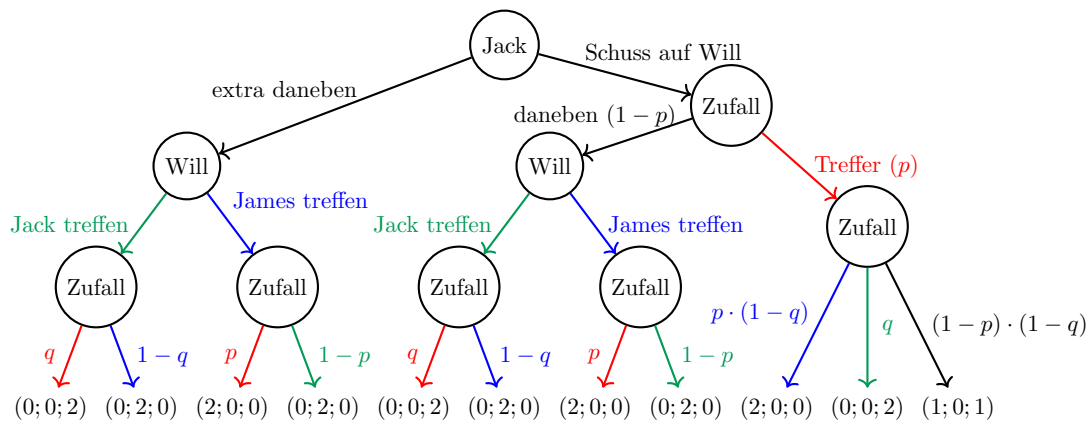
Jack

extra daneben

Schuss auf Will

Zufall

daneben $(1-p)$

Treffer $(p)$

Will

Will

Zufall

Jack treffen

James treffen

Jack treffen

James treffen

Zufall

Zufall

Zufall

Zufall

$p \cdot (1-q)$

$q$

$(1-p) \cdot (1-q)$

$q$

$1-q$

$p$

$1-p$

$q$

$1-q$

$p$

$1-p$

$(0;0;2)$ $(0;2;0)$ $(2;0;0)$ $(0;2;0)$ $(0;0;2)$ $(0;2;0)$ $(2;0;0)$ $(0;2;0)$ $(2;0;0)$ $(0;0;2)$ $(1;0;1)$